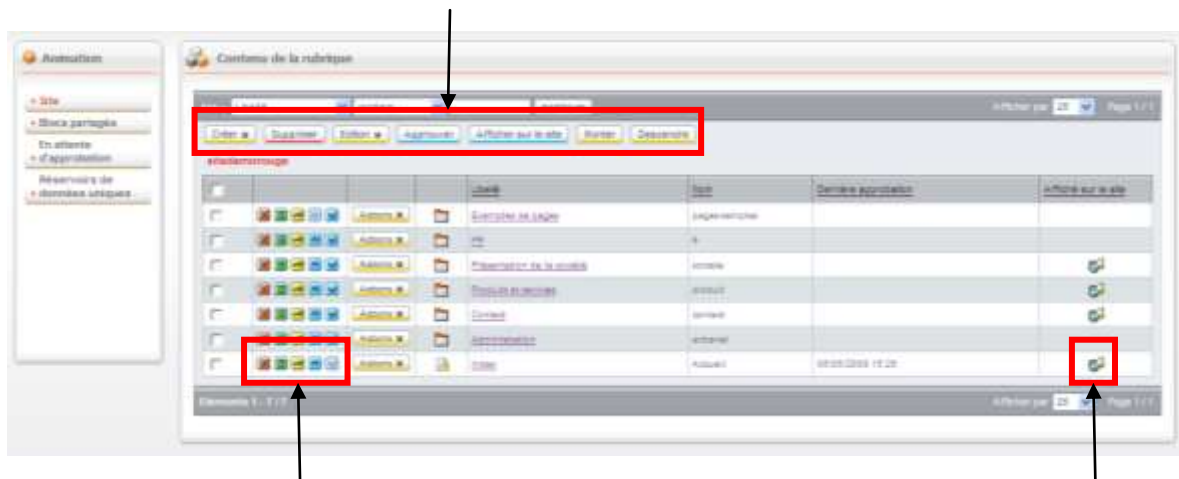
Animation

Contenu de la rubrique

Site
Blocs partagés
En attente d'approbation
Réservoirs de données uniques

Afficher par 20 Page 1 / 1

Créer | Supprimer | Edition | Approuver | Afficher sur le site | Monter | Descendre

| | | | | Libellé | Nom | Dernière approbation | Affiché sur le site |
|---|---|---|---|---|---|---|---|
| | | Actions | | Exemples de pages | pagesexemples | | |
| | | Actions | | Hit | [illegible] | | |
| | | Actions | | Présentation de la société | societe | | |
| | | Actions | | Produits et services | produit | | |
| | | Actions | | Contact | contact | | |
| | | Actions | | Administration | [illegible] | | |
| | | Actions | | Index | Accueil | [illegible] | |

Eléments 1 - 7 / 7

Afficher par 20 Page 1 / 1